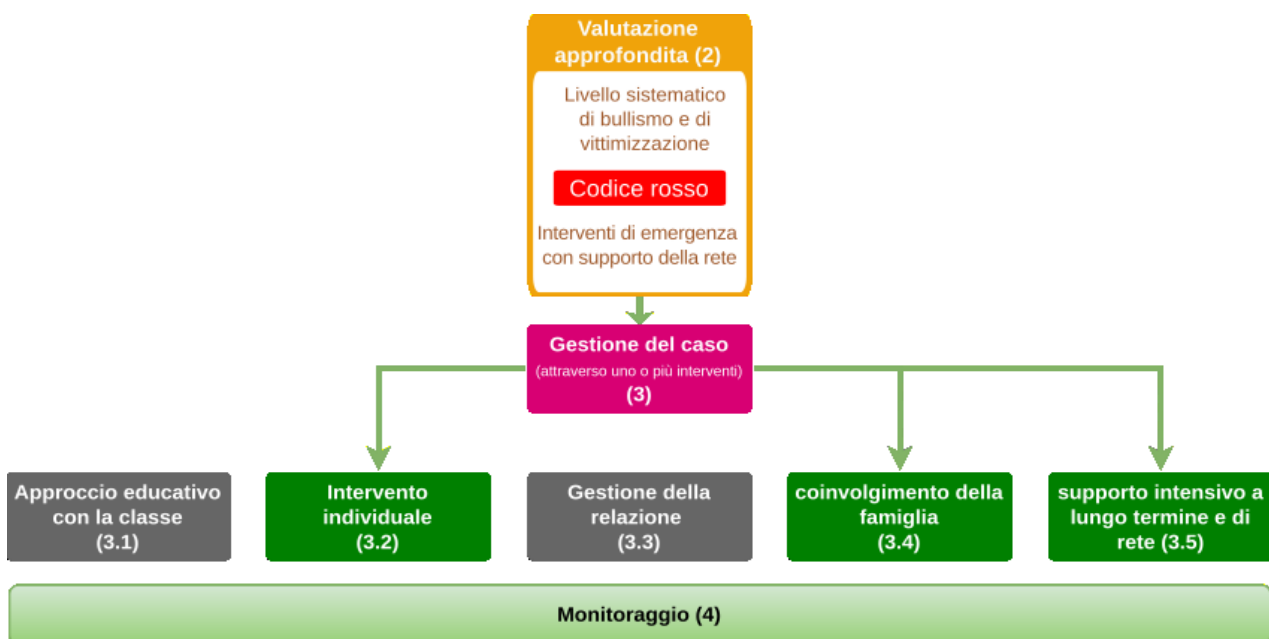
Valutazione approfondita (2)

Livello sistematico di bullismo e di vittimizzazione

Codice rosso

Interventi di emergenza con supporto della rete

Gestione del caso
(attraverso uno o più interventi)
(3)

Approccio educativo con la classe (3.1)

Intervento individuale (3.2)

Gestione della relazione (3.3)

coinvolgimento della famiglia (3.4)

supporto intensivo a lungo termine e di rete (3.5)

Monitoraggio (4)